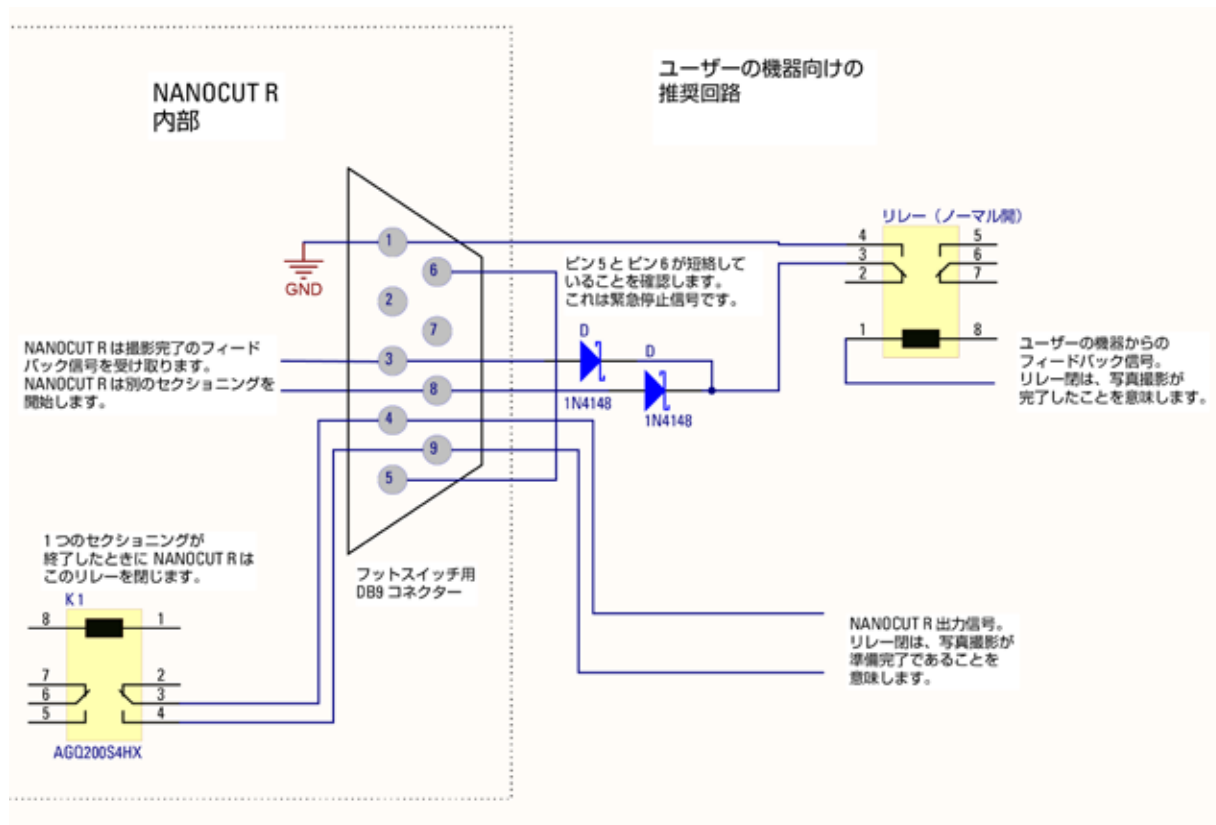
NANOCUT R
内部

ユーザーの機器向けの
推奨回路

GND

1
6
2
7
3
8
4
9
5

ピン 5 と ピン 6 が短絡していることを確認します。
これは緊急停止信号です。

リレー（ノーマル開）

4
3
2
5
6
7
1
8

NANOCUT R は撮影完了のフィードバック信号を受け取ります。
NANOCUT R は別のセクショニングを開始します。

D
1N4148
D
1N4148

ユーザーの機器からのフィードバック信号。
リレー閉は、写真撮影が完了したことを意味します。

1 つのセクショニングが終了したときに NANOCUT R はこのリレーを閉じます。

K1
8
1
7
6
5
2
3
4
AGQ200S4HX

フットスイッチ用
DB9 コネクター

NANOCUT R 出力信号。
リレー閉は、写真撮影が準備完了であることを意味します。